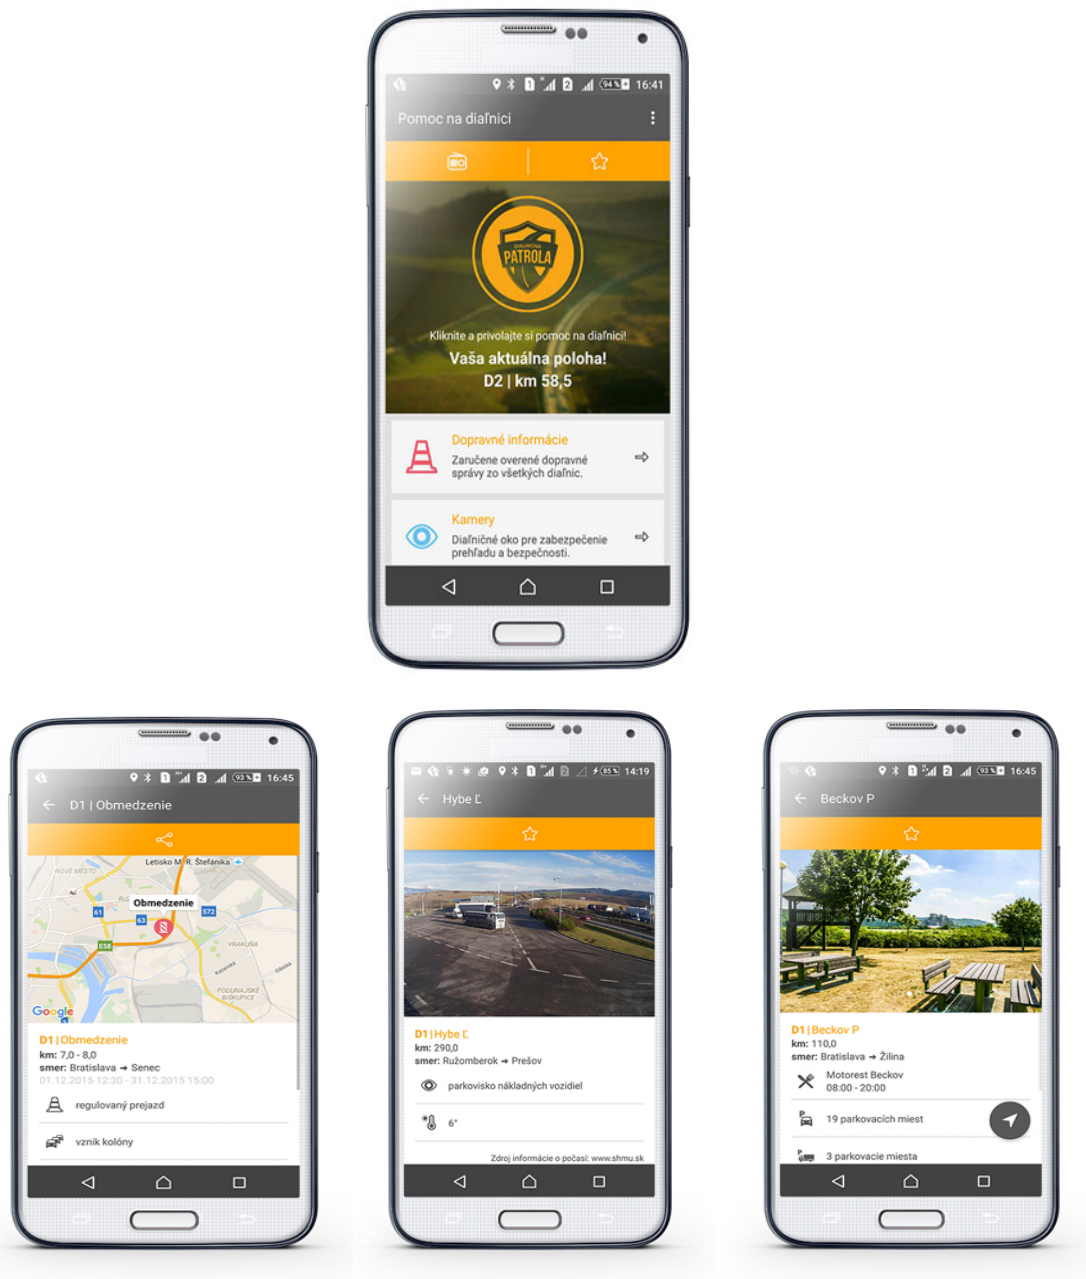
94% 16:41

Pomoc na diaľnici

DIAĽNIČNÁ PATROLA

Kliknite a privolajte si pomoc na diaľnici!

Vaša aktuálna poloha!

D2 | km 58,5

Dopravné informácie

Zaručene overené dopravné správy zo všetkých diaľnic.

Kamery

Diaľničné oko pre zabezpečenie prehľadu a bezpečnosti.

93% 16:45

D1 | Obmedzenie

Letisko M. R. Štefánika

NOVÉ MESTO

Obmedzenie

61

63

572

E58

VRAKUŇA

PODUNAJSKÉ BISKUPICE

Google

D1 | Obmedzenie

km: 7,0 - 8,0

smer: Bratislava → Senec

01.12.2015 12:30 - 31.12.2015 15:00

regulovaný prejazd

vznik kolóny

85% 14:19

Hybe Ľ

D1 | Hybe Ľ

km: 290,0

smer: Ružomberok → Prešov

parkovisko nákladných vozidiel

6°

Zdroj informácie o počasí: www.shmu.sk

93% 16:45

Beckov P

D1 | Beckov P

km: 110,0

smer: Bratislava → Žilina

Motorest Beckov

08:00 - 20:00

19 parkovacích miest

3 parkovacie miesta